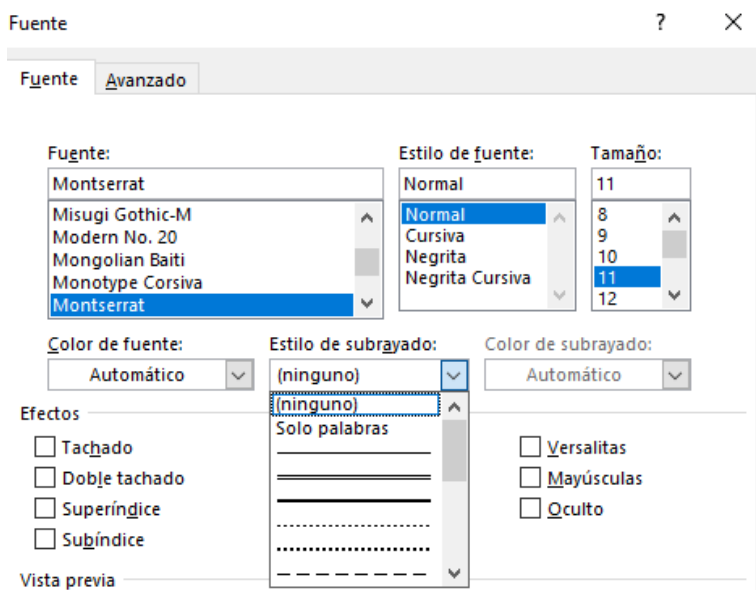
Fuente

?

X

Fuente

Avanzado

Fuente:

Montserrat

Misugi Gothic-M
Modern No. 20
Mongolian Baiti
Monotype Corsiva
Montserrat

Estilo de fuente:

Normal

Normal
Cursiva
Negrita
Negrita Cursiva

Tamaño:

11

8
9
10
11
12

Color de fuente:

Automático

Estilo de subrayado:

(ninguno)

Color de subrayado:

Automático

Efectos

(ninguno)
Solo palabras

Tachado

Doble tachado

Superíndice

Subíndice

Versalitas

Mayúsculas

Oculto

Vista previa